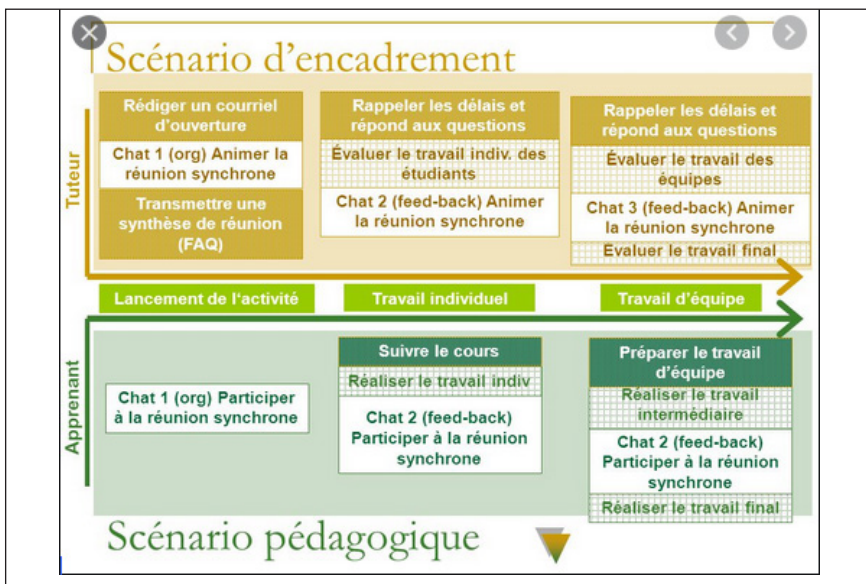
Scénario d'encadrement

Tuteur

Rédiger un courriel d'ouverture

Chat 1 (org) Animer la réunion synchrone

Transmettre une synthèse de réunion (FAQ)

Rappeler les délais et répond aux questions

Évaluer le travail indiv. des étudiants

Chat 2 (feed-back) Animer la réunion synchrone

Rappeler les délais et répond aux questions

Évaluer le travail des équipes

Chat 3 (feed-back) Animer la réunion synchrone

Evaluer le travail final

Lancement de l'activité

Travail individuel

Travail d'équipe

Apprenant

Chat 1 (org) Participer à la réunion synchrone

Suivre le cours

Réaliser le travail indiv

Chat 2 (feed-back) Participer à la réunion synchrone

Préparer le travail d'équipe

Réaliser le travail intermédiaire

Chat 2 (feed-back) Participer à la réunion synchrone

Réaliser le travail final

Scénario pédagogique